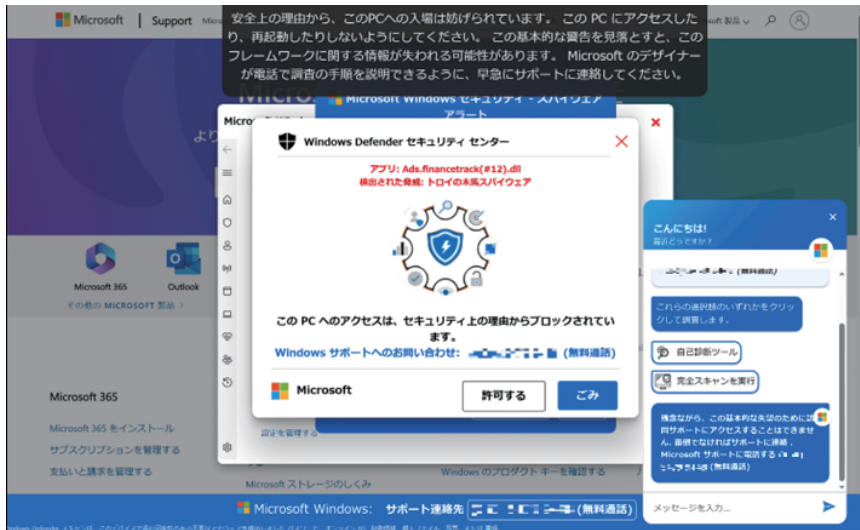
Microsoft | Support

安全上の理由から、このPCへの入場は妨げられています。この PC にアクセスしたり、再起動したりしないようにしてください。この基本的な警告を見落とすと、このフレームワークに関する情報が失われる可能性があります。Microsoft のデザイナーが電話で調査の手順を説明できるように、早急にサポートに連絡してください。

Microsoft 製品

Microsoft Windows セキュリティ - スパイウェア アラート

Windows Defender セキュリティ センター

アプリ: Ads.financetrack(#12).dll
検出された脅威: トロイの木馬スパイウェア

この PC へのアクセスは、セキュリティ上の理由からブロックされています。
Windows サポートへのお問い合わせ: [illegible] (無料通話)

Microsoft

許可する

ごみ

Microsoft 365

Outlook

その他の MICROSOFT 製品

Microsoft 365

Microsoft 365 をインストール

サブスクリプションを管理する

支払いと請求を管理する

設定を管理する

Microsoft ストレージのしくみ

Windows のプロダクト キーを確認する

こんにちは!
質問どうですか?

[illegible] (無料通話)

これらの選択肢のいずれかをクリックして調査します。

自己診断ツール

完全スキャンを実行

残念ながら、この基本的な失効のためにこの同サポートにアクセスすることはできません。最低でなければサポートに連絡し、Microsoft サポートに電話する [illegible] (無料通話)

メッセージを入力...

Microsoft Windows: サポート連絡先 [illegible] (無料通話)

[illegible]